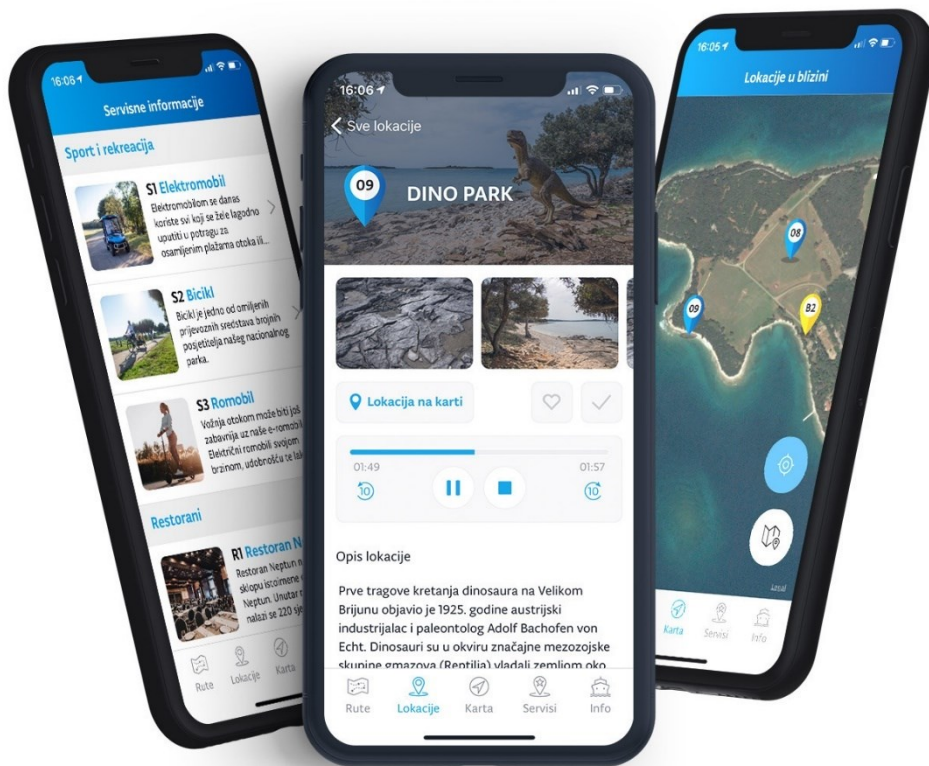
16:06

Servisne informacije

Sport i rekreacija

S1 Elektromobil
Elektromobilom se danas koriste svi koji se žele lagodno uputiti u potragu za osamljenim plažama otoka ili...

S2 Bicikl
Bicikl je jedno od omiljenih prijevoznih sredstava brojnih posjetitelja našeg nacionalnog parka.

S3 Romobil
Vožnja otokom može biti još zabavnija uz naše e-romobil. Električni romobili svojom brzinom, udobnošću te lak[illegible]

Restorani

R1 Restoran N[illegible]
Restoran Neptun n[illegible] sklopu istoimene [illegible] Neptun. Unutar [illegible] nalazi se 220 sje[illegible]

Rute Lokacije Karta

16:06

Sve lokacije

09

DINO PARK

Lokacija na karti

01:49 01:57

10 10

Opis lokacije

Prve tragove kretanja dinosaura na Velikom Brijunu objavio je 1925. godine austrijski industrijalac i paleontolog Adolf Bachofen von Echt. Dinosauri su u okviru značajne mezozojske skupine gmazova (Reptilia) vladali zemljom oko

Rute Lokacije Karta Servisi Info

16:06

Lokacije u blizini

08

09

B2

Karta Servisi Info